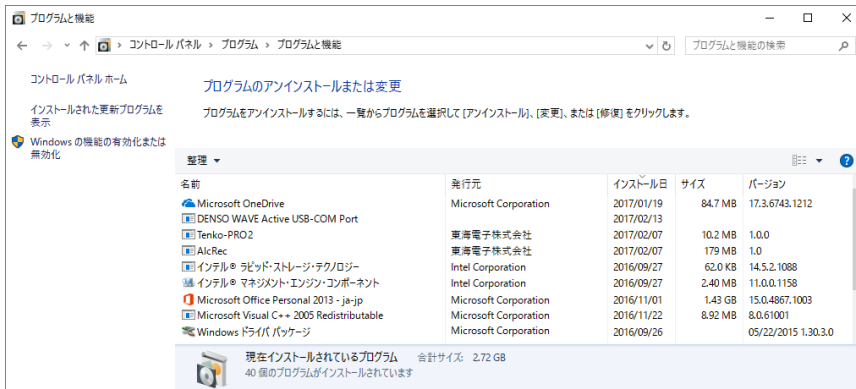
プログラムと機能

コントロール パネル › プログラム › プログラムと機能

プログラムと機能の検索

コントロール パネル ホーム

インストールされた更新プログラムを表示

Windows の機能の有効化または無効化

プログラムのアンインストールまたは変更

プログラムをアンインストールするには、一覧からプログラムを選択して [アンインストール]、[変更]、または [修復] をクリックします。

整理 ▾

| 名前 | 発行元 | インストール日 | サイズ | バージョン |
|---|---|---|---|---|
| Microsoft OneDrive | Microsoft Corporation | 2017/01/19 | 84.7 MB | 17.3.6743.1212 |
| DENSO WAVE Active USB-COM Port | | 2017/02/13 | | |
| Tenko-PRO2 | 東海電子株式会社 | 2017/02/07 | 10.2 MB | 1.0.0 |
| AlcRec | 東海電子株式会社 | 2017/02/07 | 179 MB | 1.0 |
| インテル® ラピッド・ストレージ・テクノロジー | Intel Corporation | 2016/09/27 | 62.0 KB | 14.5.2.1088 |
| インテル® マネジメント・エンジン・コンポーネント | Intel Corporation | 2016/09/27 | 2.40 MB | 11.0.0.1158 |
| Microsoft Office Personal 2013 - ja-jp | Microsoft Corporation | 2016/11/01 | 1.43 GB | 15.0.4867.1003 |
| Microsoft Visual C++ 2005 Redistributable | Microsoft Corporation | 2016/11/22 | 8.92 MB | 8.0.61001 |
| Windows ドライバ パッケージ | Microsoft Corporation | 2016/09/26 | | 05/22/2015 1.30.3.0 |

現在インストールされているプログラム 合計サイズ: 2.72 GB
40 個のプログラムがインストールされています